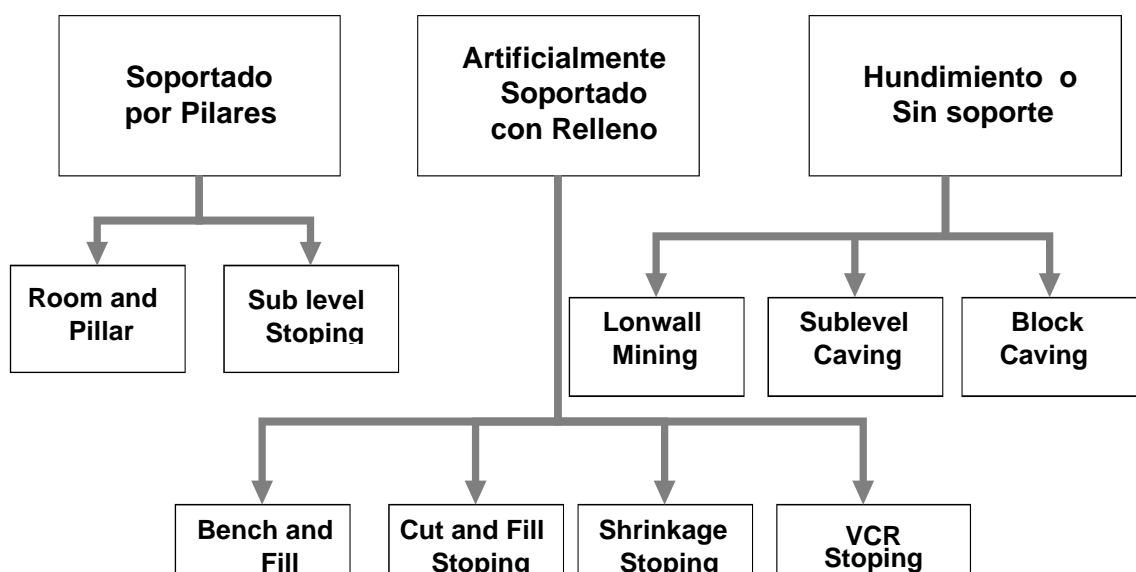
Soportado por Pilares

Artificialmente Soportado con Relleno

Hundimiento o Sin soporte

Room and Pillar

Sub level Stoping

Lonwall Mining

Sublevel Caving

Block Caving

Bench and Fill

Cut and Fill Stoping

Shrinkage Stoping

VCR Stoping